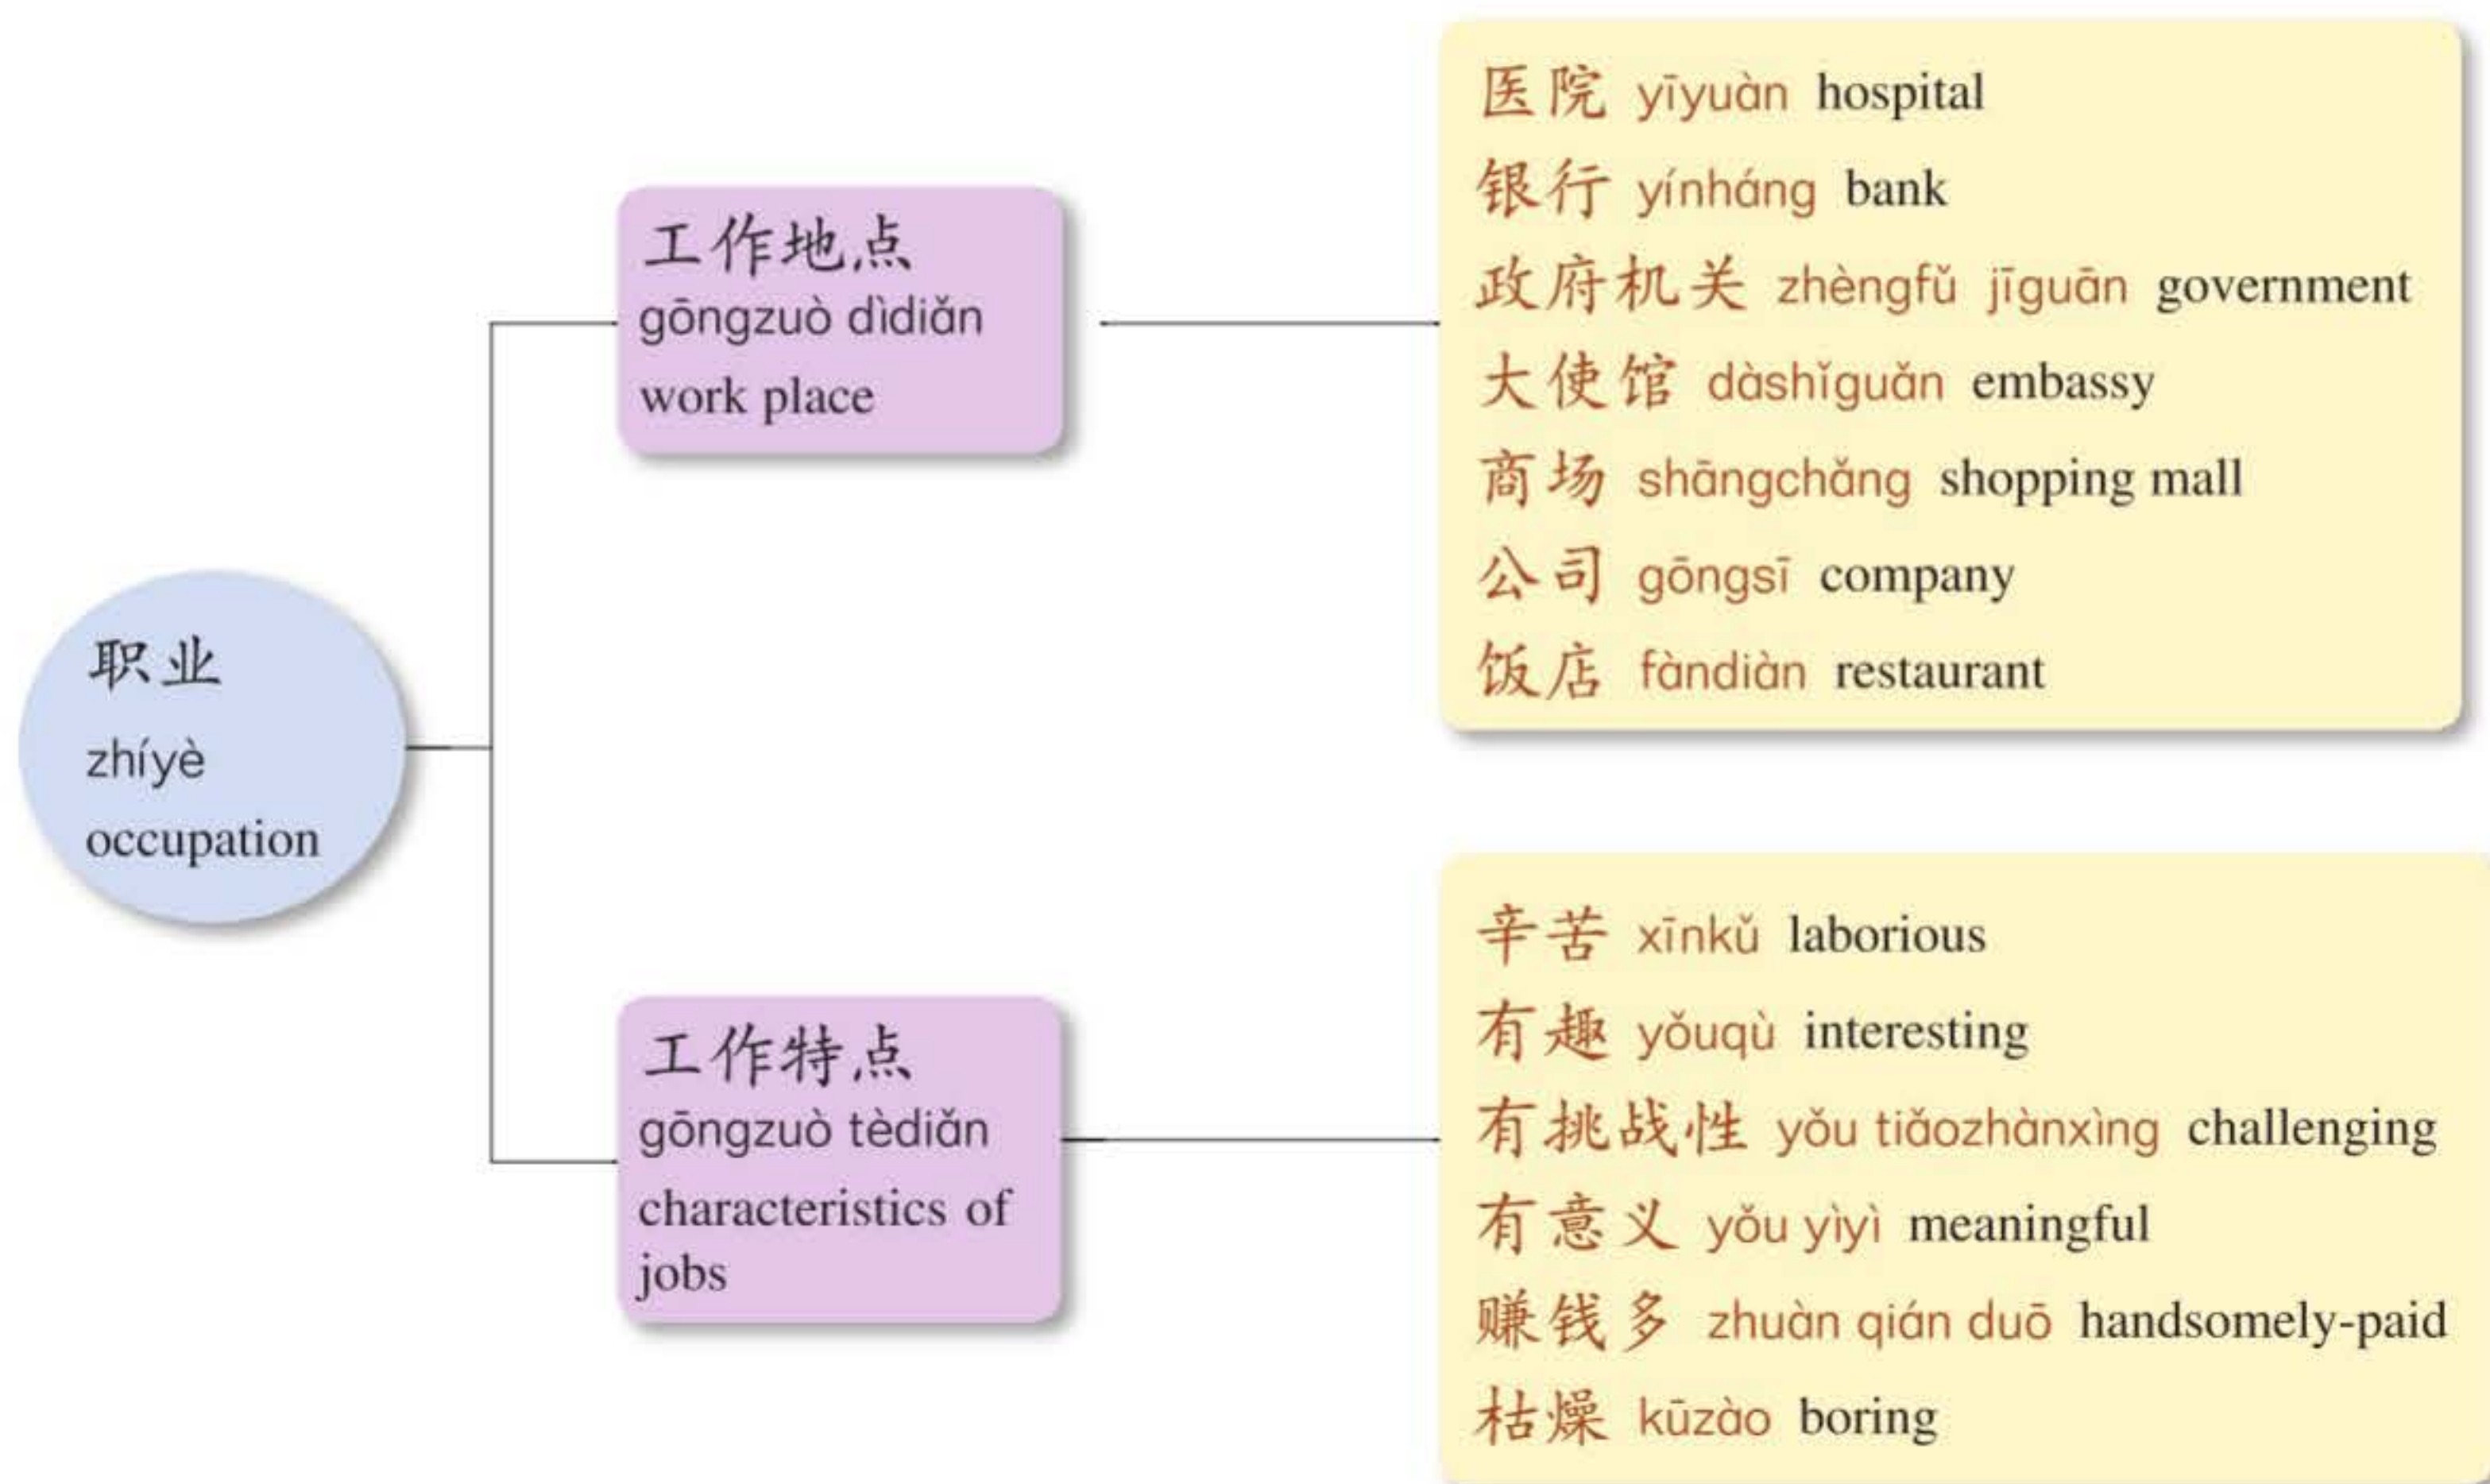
职业
zhíyè
occupation

工作地点
gōngzuò dìdiǎn
work place

医院 yīyuàn hospital
银行 yínháng bank
政府机关 zhèngfǔ jīguān government
大使馆 dàshǐguǎn embassy
商场 shāngchǎng shopping mall
公司 gōngsī company
饭店 fàndiàn restaurant

工作特点
gōngzuò tèdiǎn
characteristics of jobs

辛苦 xīnkǔ laborious
有趣 yǒuqù interesting
有挑战性 yǒu tiǎozhànxìng challenging
有意义 yǒu yìyì meaningful
赚钱多 zhuàn qián duō handsomely-paid
枯燥 kūzào boring